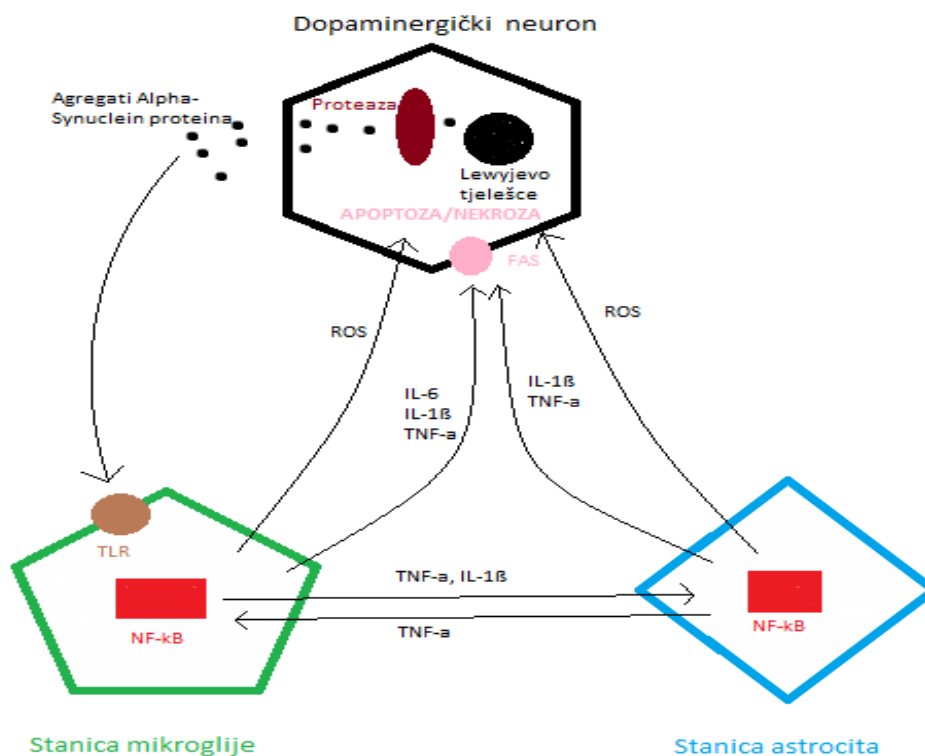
Dopaminergički neuron

Agregati Alpha-Synuclein proteina

Proteaza

Lewyjevo tjelešce

APOPTOZA/NEKROZA

FAS

ROS

IL-6
IL-1ß
TNF-a

IL-1ß
TNF-a

ROS

TLR

NF-kB

TNF-a, IL-1ß

TNF-a

NF-kB

Stanica mikroglije

Stanica astrocita